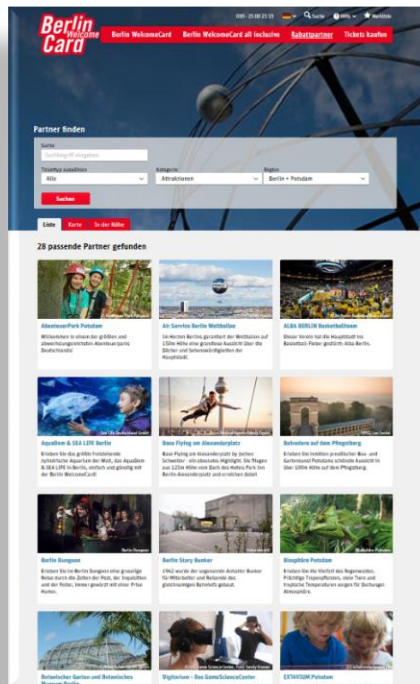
Berlin Welcome Card

030 - 25 00 23 33 | Suche | Merkliste

Berlin WelcomeCard | Berlin WelcomeCard all inclusive | Rabattpartner | Tickets kaufen

Partner finden

Suche

Suchbegriff eingeben

Tickettyp auswählen

Alle

Kategorie

Attraktionen

Region

Berlin + Potsdam

Suchen

Liste | Karte | In der Nähe

28 passende Partner gefunden

AbenteuerPark Potsdam

Willkommen in einem der größten und abwechslungsreichsten Abenteuerparks Deutschlands!

Air Service Berlin Weltballon

Im Herzen Berlins garantiert der Weltballon auf 150m Höhe eine grandiose Aussicht über die Dächer und Sehenswürdigkeiten der Hauptstadt.

ALBA BERLIN Basketballteam

Dieser Verein hat die Hauptstadt ins Basketball-Fieber gestürzt: Alba Berlin.

Aquadom & SEA LIFE Berlin

Erleben Sie das größte freistehende zylindrische Aquarium der Welt, das Aquadom & SEA LIFE in Berlin, einfach und günstig mit der Berlin WelcomeCard!

Base Flying am Alexanderplatz

Base Flying am Alexanderplatz by Jochen Schweizer - ein absolutes Highlight. Sie fliegen aus 125m Höhe vom Dach des Hotels Park Inn Berlin-Alexanderplatz und erreichen dabei

Belvedere auf dem Pfingstberg

Erleben Sie limitiert preußischer Bau- und Gartenkunst Potsdams schönste Aussicht in über 100m Höhe auf dem Pfingstberg.

Berlin Dungeon

Erleben Sie im Berlin Dungeon eine gruselige Reise durch die Zeiten der Pest, der Inquisition und der Folter, immer gewürzt mit einer Prise Humor.

Berlin Story Bunker

1942 wurde der sogenannte Anhalter Bunker für Mitarbeiter und Reisende des gleichnamigen Bahnhofs gebaut.

Biosphäre Potsdam

Erleben Sie die Vielfalt des Regenwaldes. Prächtige Tropenpflanzen, viele Tiere und tropische Temperaturen sorgen für Dschungel-Atmosphäre.

Botanischer Garten und Botanisches Museum Berlin

Digitorium - Das GameScienceCenter

EXTAVIUM Potsdam